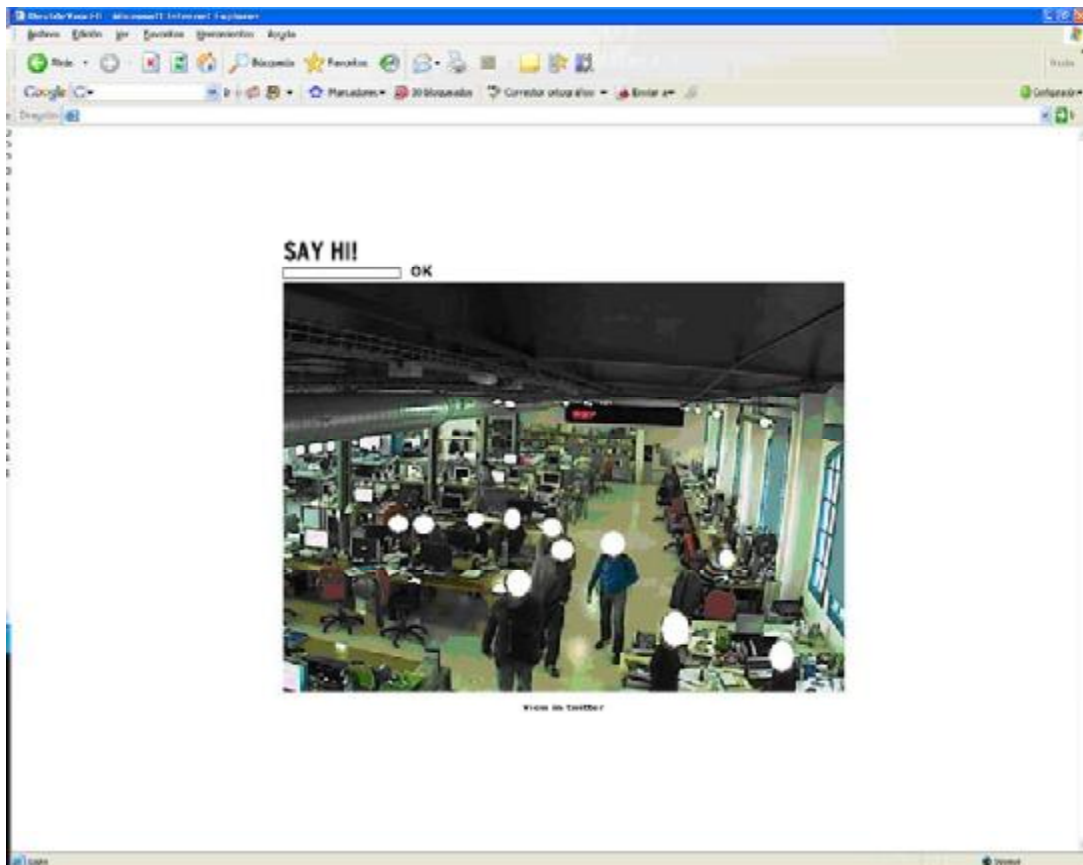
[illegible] - Microsoft Internet Explorer
Archivo Edición Ver Favoritos Herramientas Ayuda
Atrás Búsqueda Favoritos
Google
Marcadores 20 bloqueados Corrector ortográfico Enviar a
Configuración
Dirección

SAY HI!
OK

view in twitter

Listo
Internet